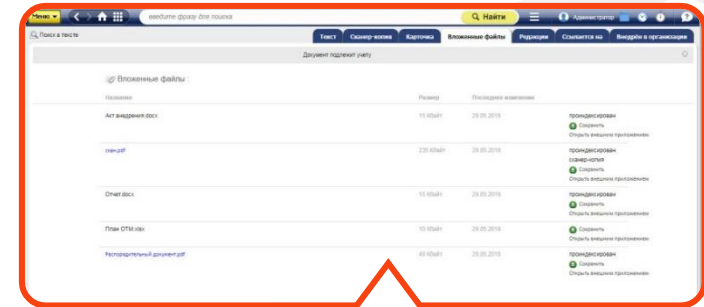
Меню
введите фразу для поиска
Найти
Администратор
Поиск в тексте
Текст
Сканер-копия
Карточка
Вложенные файлы
Редакции
Ссылаются на
Внедрён в организации
Документ подлежит учету
Вложенные файлы
Название
Размер
Последнее изменение
Акт внедрения.docx
15 Кбайт
29.05.2019
проиндексирован
Сохранить
Открыть внешним приложением
скан.pdf
235 Кбайт
29.05.2019
проиндексирован
сканер-копия
Сохранить
Открыть внешним приложением
Отчет.docx
15 Кбайт
29.05.2019
проиндексирован
Сохранить
Открыть внешним приложением
План ОТМ.xlsx
10 Кбайт
29.05.2019
проиндексирован
Сохранить
Открыть внешним приложением
Распорядительный документ.pdf
49 Кбайт
29.05.2019
проиндексирован
Сохранить
Открыть внешним приложением